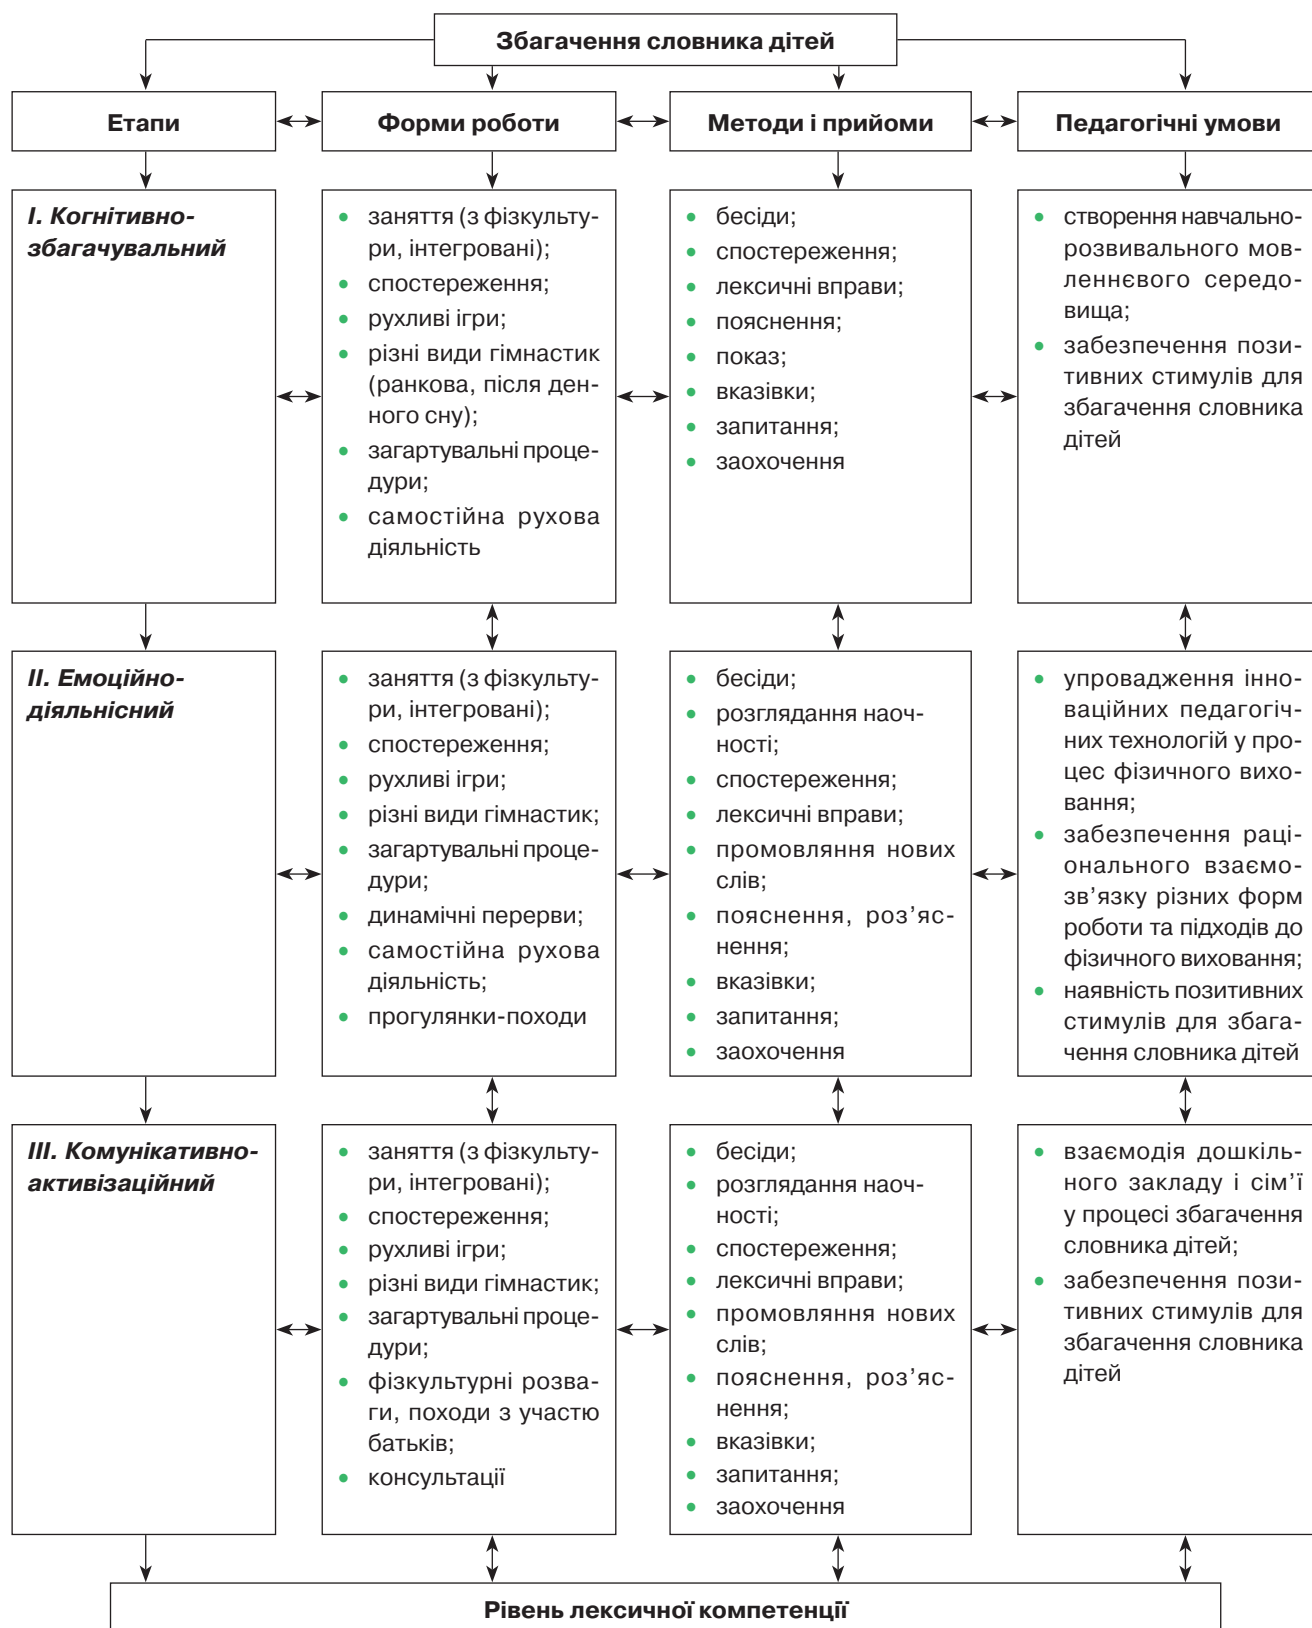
Збагачення словника дітей

| Етапи | Форми роботи | Методи і прийоми | Педагогічні умови |
|---|---|---|---|
| *I. Когнітивно-збагачувальний* | • заняття (з фізкультури, інтегровані); • спостереження; • рухливі ігри; • різні види гімнастик (ранкова, після денного сну); • загартувальні процедури; • самостійна рухова діяльність | • бесіди; • спостереження; • лексичні вправи; • пояснення; • показ; • вказівки; • запитання; • заохочення | • створення навчально-розвивального мовленнєвого середовища; • забезпечення позитивних стимулів для збагачення словника дітей |
| *II. Емоційно-діяльнісний* | • заняття (з фізкультури, інтегровані); • спостереження; • рухливі ігри; • різні види гімнастик; • загартувальні процедури; • динамічні перерви; • самостійна рухова діяльність; • прогулянки-походи | • бесіди; • розглядання наочності; • спостереження; • лексичні вправи; • промовляння нових слів; • пояснення, роз'яснення; • вказівки; • запитання; • заохочення | • упровадження інноваційних педагогічних технологій у процес фізичного виховання; • забезпечення раціонального взаємозв'язку різних форм роботи та підходів до фізичного виховання; • наявність позитивних стимулів для збагачення словника дітей |
| *III. Комунікативно-активізаційний* | • заняття (з фізкультури, інтегровані); • спостереження; • рухливі ігри; • різні види гімнастик; • загартувальні процедури; • фізкультурні розваги, походи з участю батьків; • консультації | • бесіди; • розглядання наочності; • спостереження; • лексичні вправи; • промовляння нових слів; • пояснення, роз'яснення; • вказівки; • запитання; • заохочення | • взаємодія дошкільного закладу і сім'ї у процесі збагачення словника дітей; • забезпечення позитивних стимулів для збагачення словника дітей |

Рівень лексичної компетенції